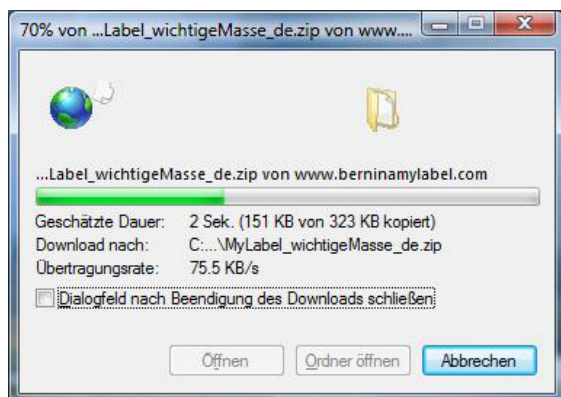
70% von ...Label_wichtigeMasse_de.zip von www....

...Label_wichtigeMasse_de.zip von www.berninamylabel.com

Geschätzte Dauer: 2 Sek. (151 KB von 323 KB kopiert)
Download nach: C:...\MyLabel_wichtigeMasse_de.zip
Übertragungsrate: 75.5 KB/s

Dialogfeld nach Beendigung des Downloads schließen

Öffnen | Ordner öffnen | Abbrechen